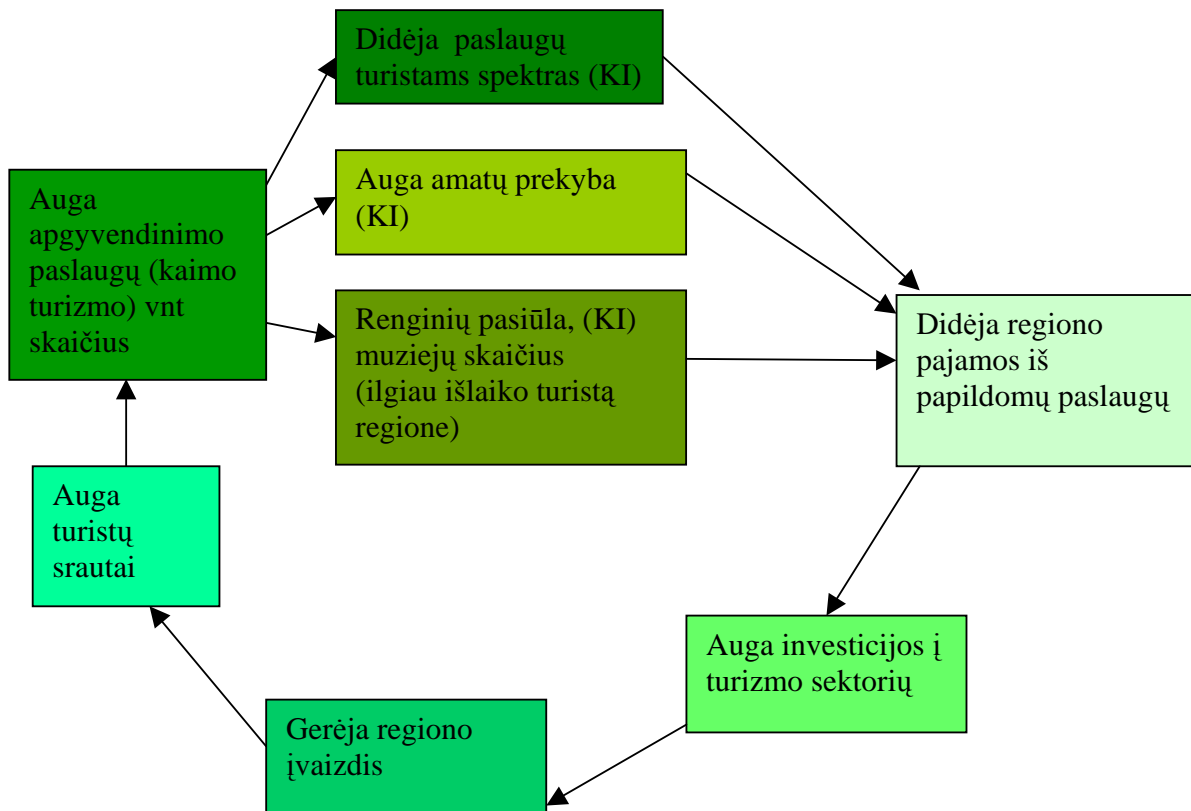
Didėja paslaugų turistams spektras (KI)

Auga apgyvendinimo paslaugų (kaimo turizmo) vnt skaičius

Auga amatų prekyba (KI)

Renginių pasiūla, (KI) muziejų skaičius (ilgiau išlaiko turistą regione)

Didėja regiono pajamos iš papildomų paslaugų

Auga turistų srautai

Auga investicijos į turizmo sektorių

Gerėja regiono įvaizdis